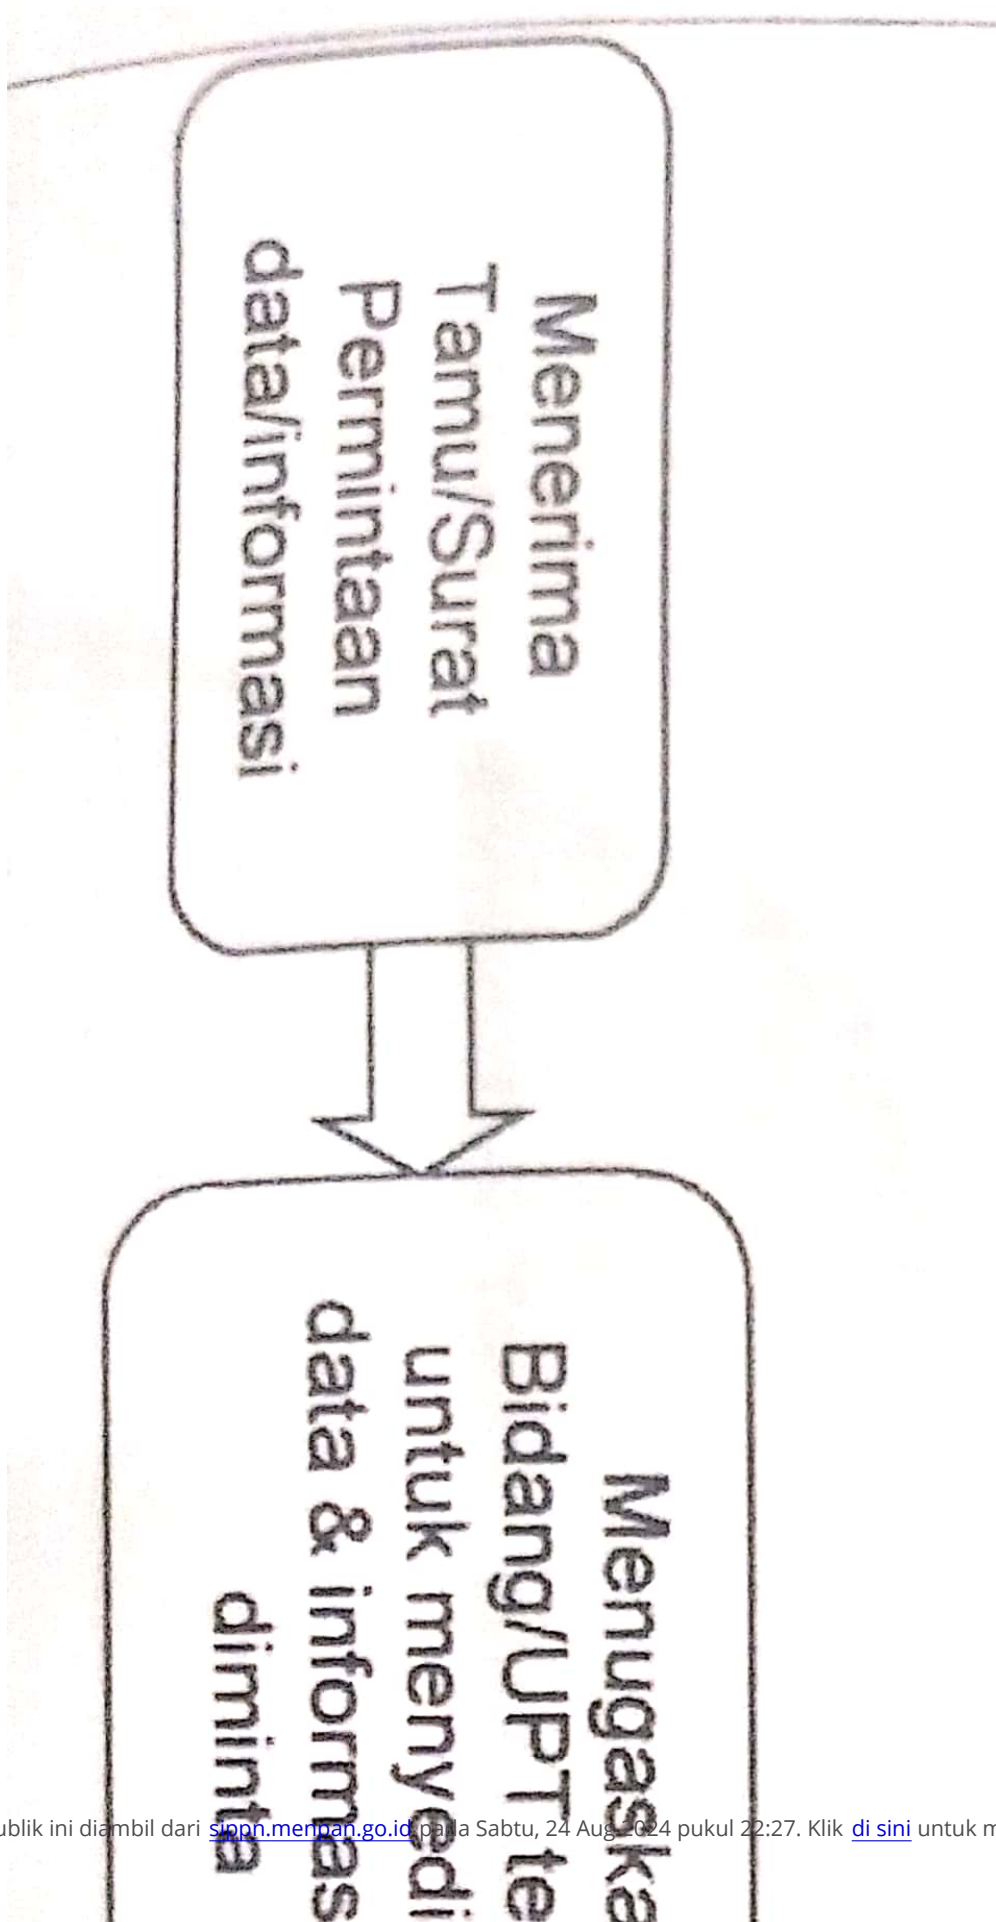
Menerima Tamu/Surat Permintaan data/informasi

Menugaska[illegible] Bidang/UPT te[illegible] untuk menyedi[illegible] data & informas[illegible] dimintа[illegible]

ublik ini diambil dari sippn.menpan.go.id pada Sabtu, 24 Aug 2024 pukul 22:27. Klik di sini untuk m